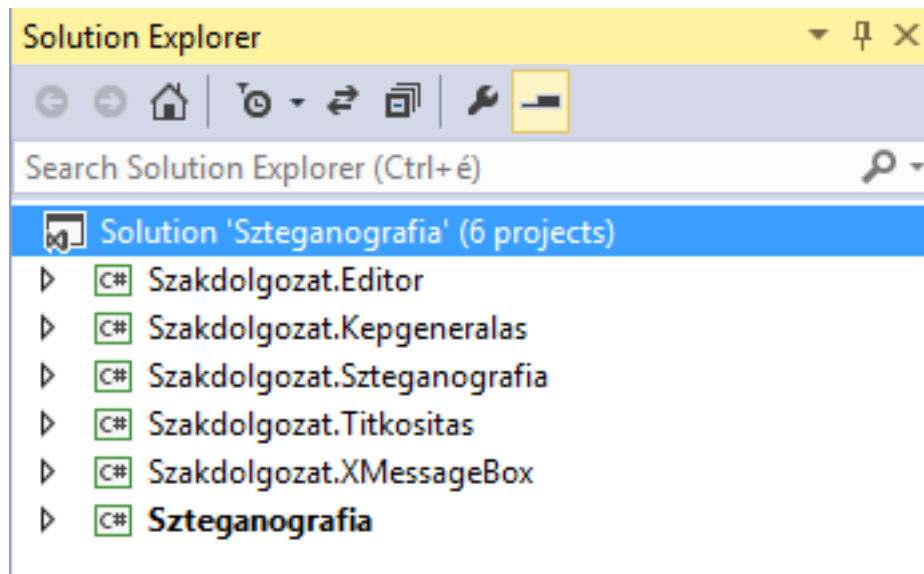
Solution Explorer

Search Solution Explorer (Ctrl+é)

Solution 'Szteganografia' (6 projects)
C# Szakdolgozat.Editor
C# Szakdolgozat.Kepgeneralas
C# Szakdolgozat.Szteganografia
C# Szakdolgozat.Titkositas
C# Szakdolgozat.XMessageBox
C# **Szteganografia**